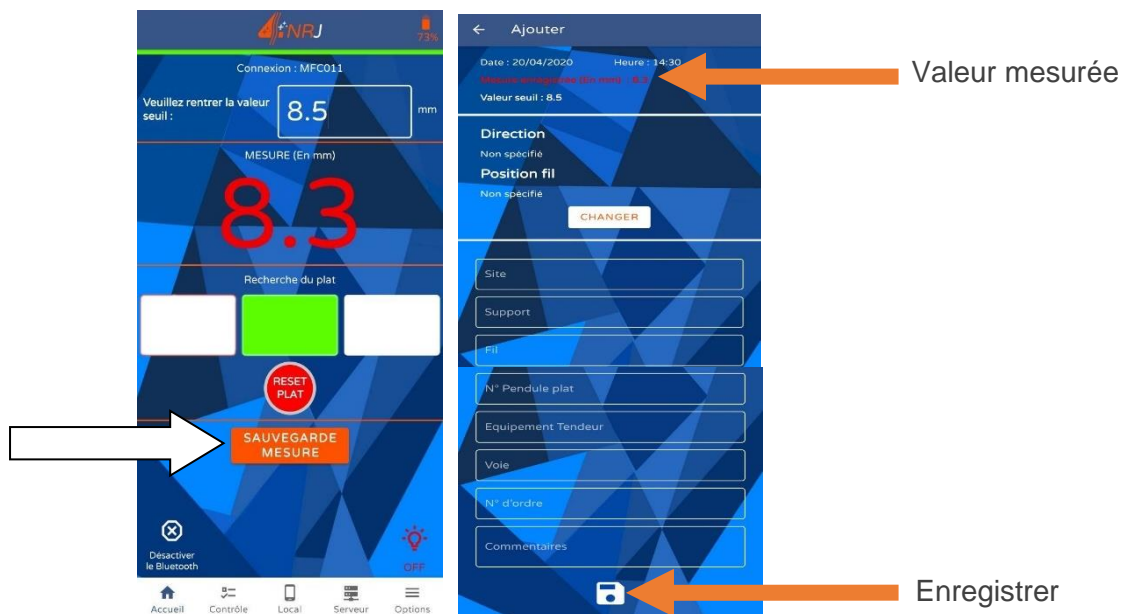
4NRJ
73%

Connexion : MFC011

Veuillez rentrer la valeur seuil :
8.5
mm

MESURE (En mm)

8.3

Recherche du plat

RESET PLAT

SAUVEGARDE MESURE

Désactiver le Bluetooth

OFF

Accueil
Contrôle
Local
Serveur
Options

← Ajouter

Date : 20/04/2020
Heure : 14:30
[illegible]
Valeur seuil : 8.5

Direction
Non spécifié
Position fil
Non spécifié

CHANGER

Site
Support
Fil
N° Pendule plat
Equipement Tendeur
Voie
N° d'ordre
Commentaires

Valeur mesurée

Enregistrer